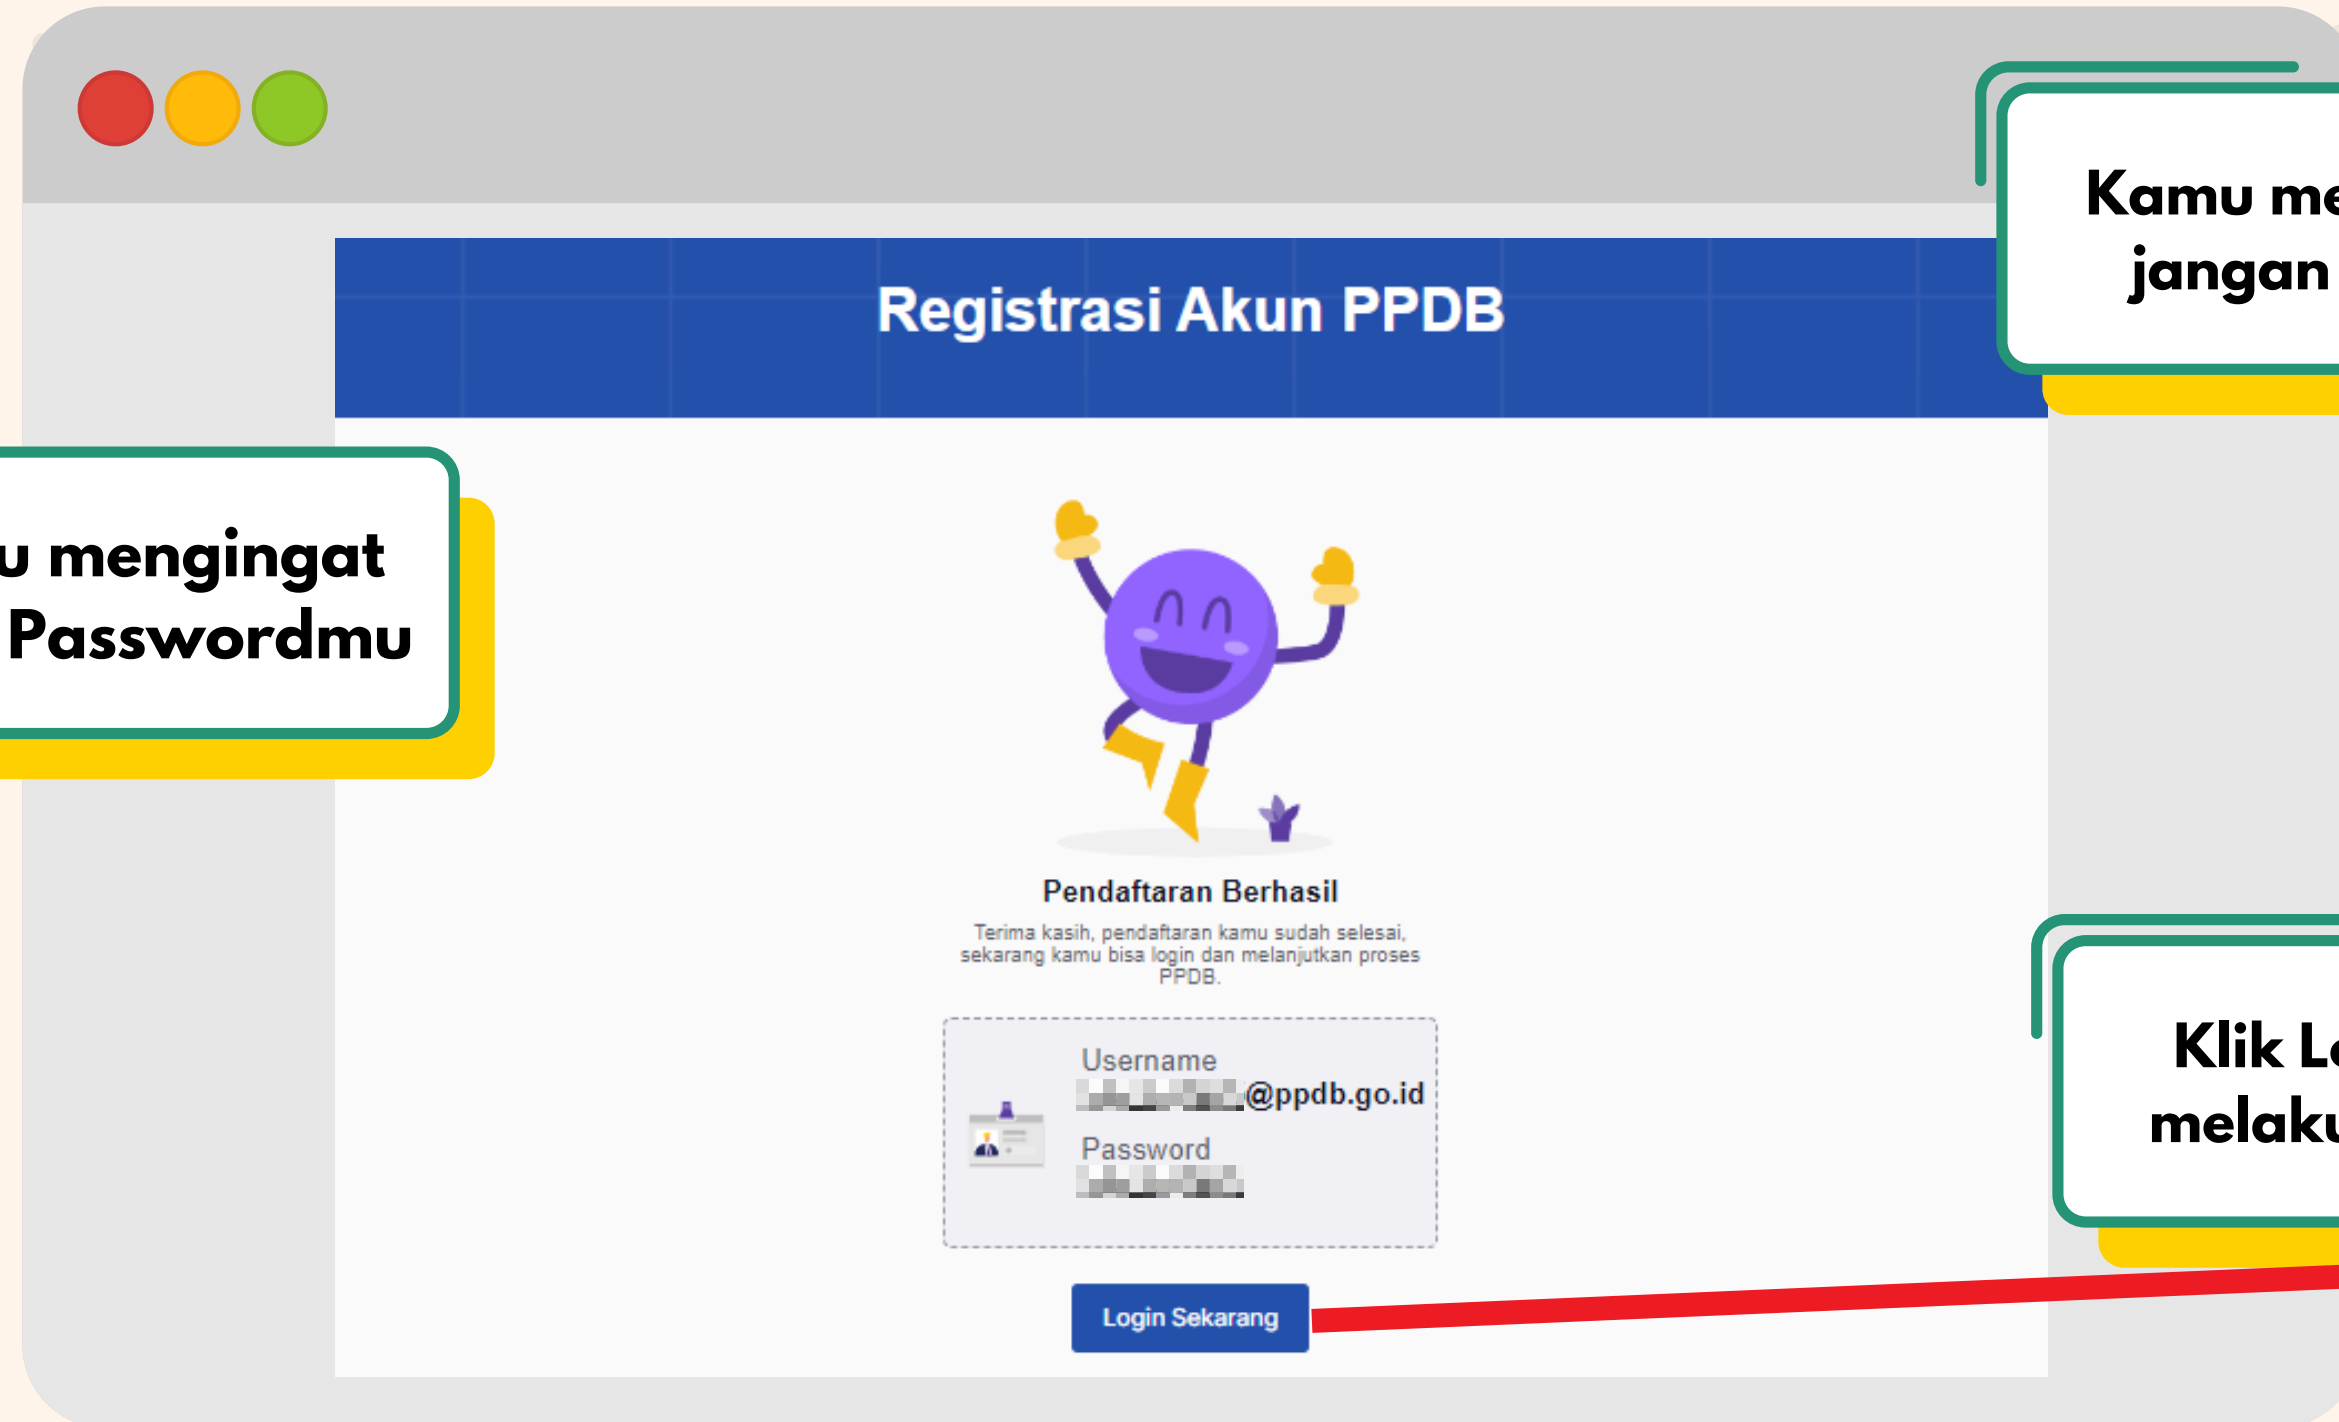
Kamu me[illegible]
jangan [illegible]

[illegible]u mengingat
Passwordmu

Registrasi Akun PPDB

Pendaftaran Berhasil

Terima kasih, pendaftaran kamu sudah selesai, sekarang kamu bisa login dan melanjutkan proses PPDB.

Username
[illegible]@ppdb.go.id
Password
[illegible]

Login Sekarang

Klik L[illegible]
melak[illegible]